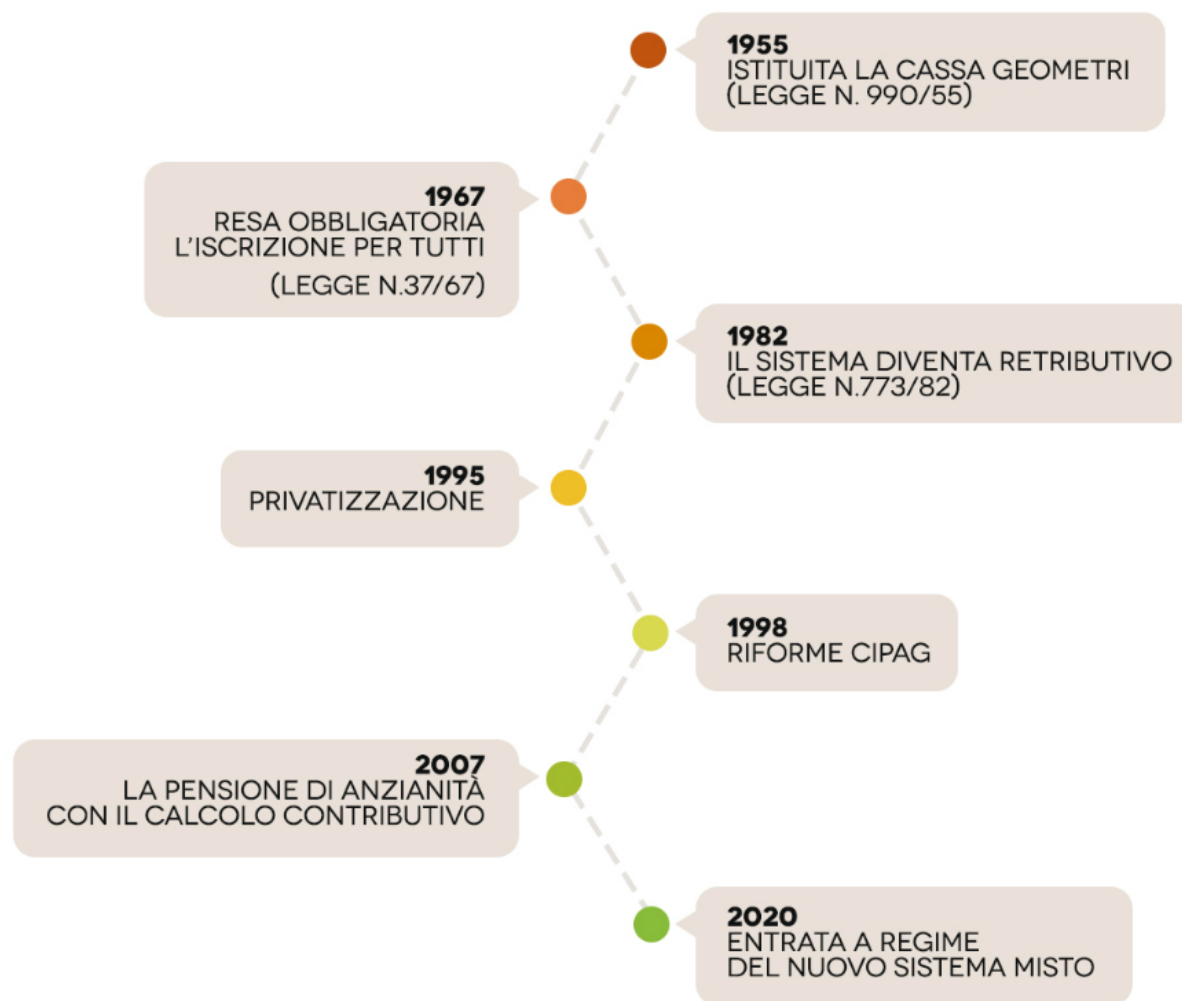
1955
ISTITUITA LA CASSA GEOMETRI
(LEGGE N. 990/55)

1967
RESA OBBLIGATORIA
L'ISCRIZIONE PER TUTTI
(LEGGE N.37/67)

1982
IL SISTEMA DIVENTA RETRIBUTIVO
(LEGGE N.773/82)

1995
PRIVATIZZAZIONE

1998
RIFORME CIPAG

2007
LA PENSIONE DI ANZIANITÀ
CON IL CALCOLO CONTRIBUTIVO

2020
ENTRATA A REGIME
DEL NUOVO SISTEMA MISTO